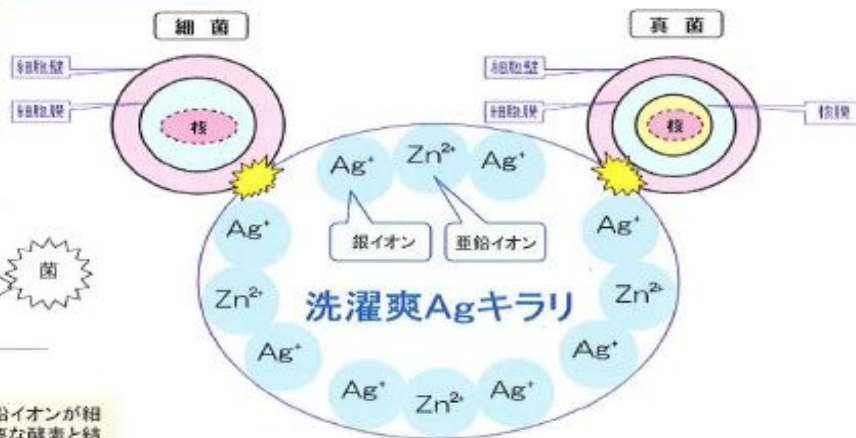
細 菌

細胞壁

細胞膜

核

真 菌

細胞壁

細胞膜

核

核膜

$Ag^{+}$ $Zn^{2+}$ $Ag^{+}$

銀イオン

亜鉛イオン

$Ag^{+}$

$Zn^{2+}$

$Ag^{+}$

$Ag^{+}$

$Zn^{2+}$

$Ag^{+}$

$Ag^{+}$ $Zn^{2+}$ $Ag^{+}$

洗濯爽Agキラリ

菌

鉛イオンが細
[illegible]な酵素と結